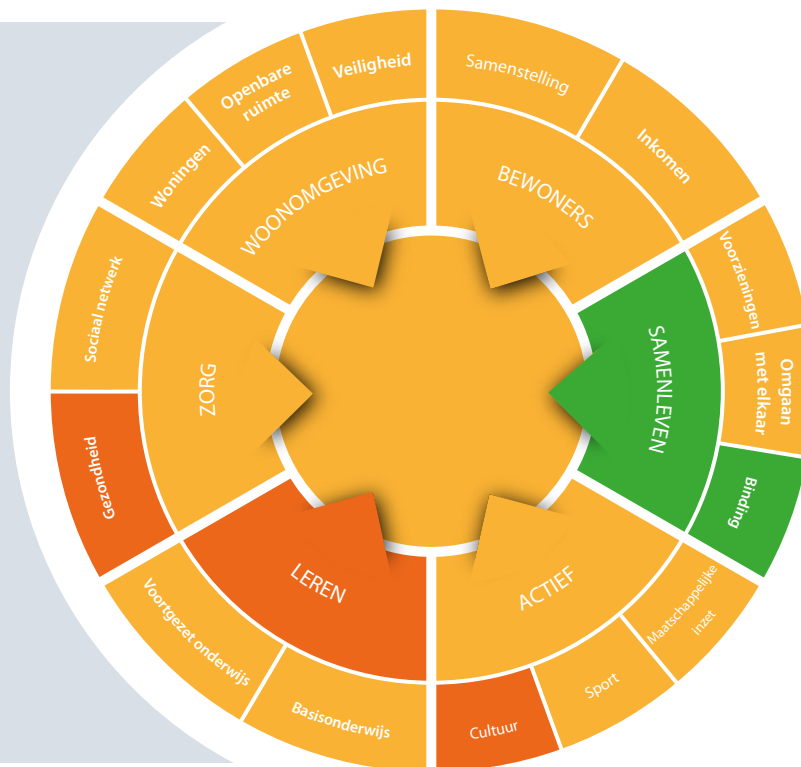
Veiligheid
Openbare ruimte
Woningen
WOONOMGEVING
Samenstelling
Inkomen
BEWONERS
Voorzieningen
Omgaan met elkaar
Binding
SAMENLEVEN
Sociaal netwerk
ZORG
Gezondheid
LEREN
Voortgezet onderwijs
Basisonderwijs
ACTIEF
Maatschappelijke inzet
Sport
Cultuur